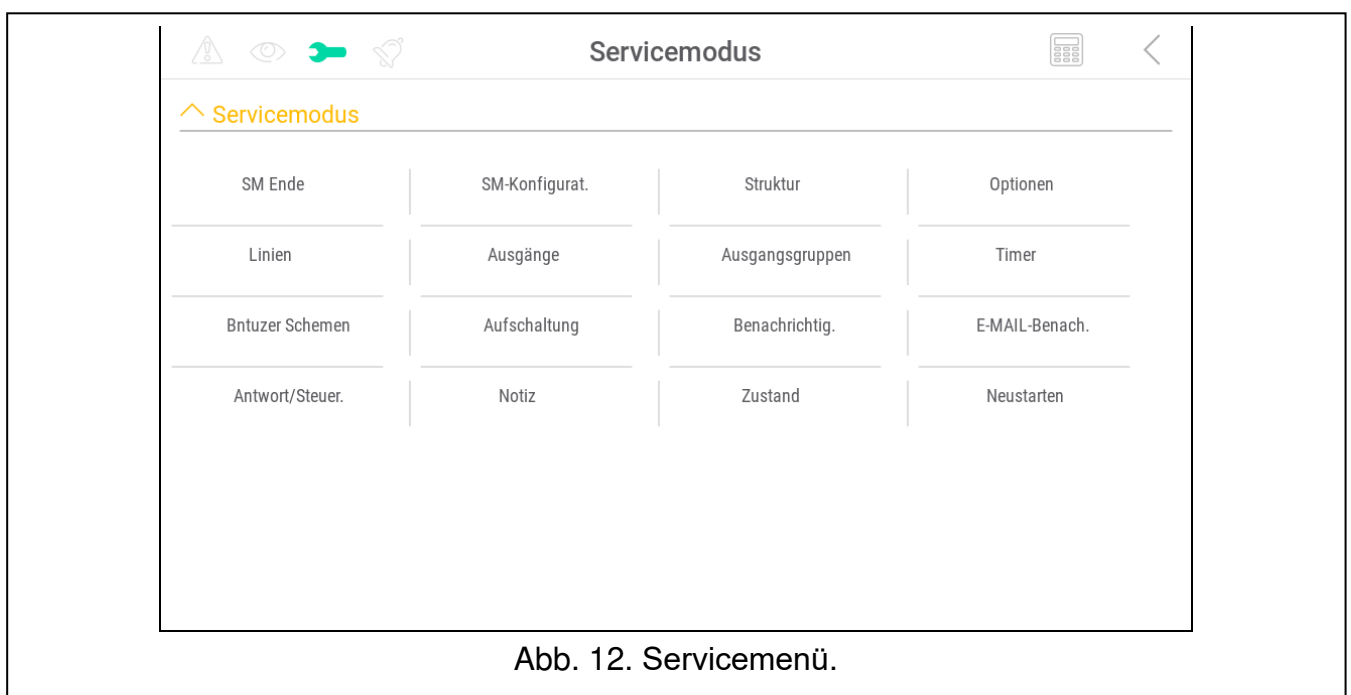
Servicemodus

Servicemodus

| SM Ende | SM-Konfigurat. | Struktur | Optionen |
|---|---|---|---|
| Linien | Ausgänge | Ausgangsgruppen | Timer |
| Bntuzer Schemen | Aufschaltung | Benachrichtig. | E-MAIL-Benach. |
| Antwort/Steuer. | Notiz | Zustand | Neustarten |

Abb. 12. Servicemenü.